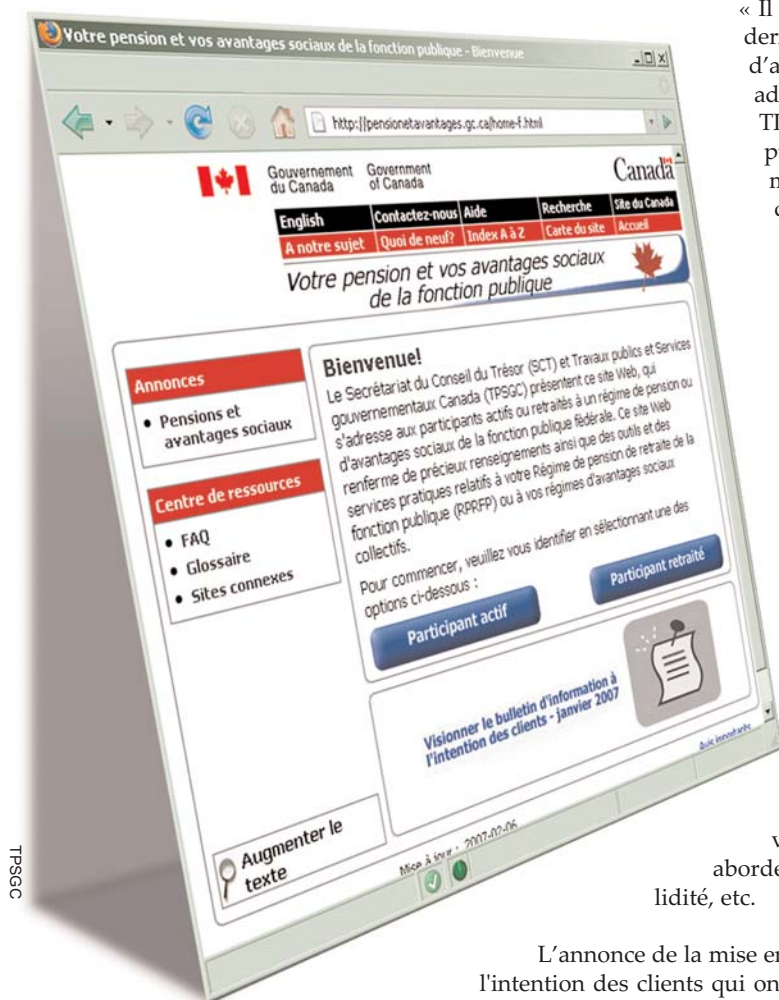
Votre pension et vos avantages sociaux de la fonction publique - Bienvenue

http://pensionetavantages.gc.ca/home-f.html

Gouvernement du Canada Government of Canada Canada

English | Contactez-nous | Aide | Recherche | Site du Canada
À notre sujet | Quoi de neuf? | Index A à Z | Carte du site | Accueil

Votre pension et vos avantages sociaux de la fonction publique

Annonces
• Pensions et avantages sociaux

Centre de ressources
• FAQ
• Glossaire
• Sites connexes

Bienvenue!
Le Secrétariat du Conseil du Trésor (SCT) et Travaux publics et Services gouvernementaux Canada (TPSGC) présentent ce site Web, qui s'adresse aux participants actifs ou retraités à un régime de pension ou d'avantages sociaux de la fonction publique fédérale. Ce site Web renferme de précieux renseignements ainsi que des outils et des services pratiques relatifs à votre Régime de pension de retraite de la fonction publique (RPRFP) ou à vos régimes d'avantages sociaux collectifs.

Pour commencer, veuillez vous identifier en sélectionnant une des options ci-dessous :

Participant actif

Participant retraité

Visionner le bulletin d'information à l'intention des clients - janvier 2007

Avis importants

Augmenter le texte

Mise à jour : 2007-02-06

TPSGC

« Il
der
d'a
ad
Th
p
m
c

v
aborde
lidité, etc.

L'annonce de la mise en
l'intention des clients qui on